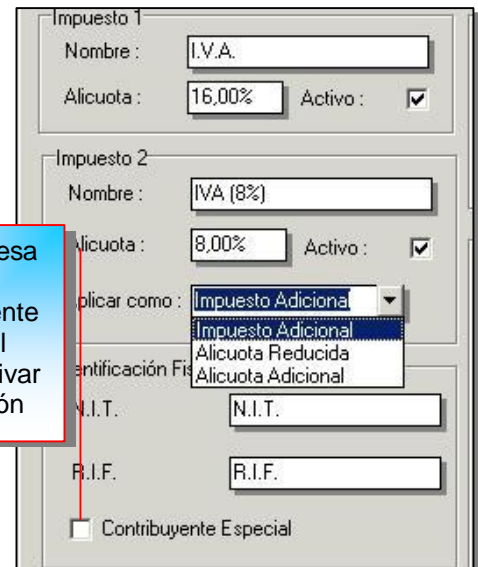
Impuesto 1
Nombre : I.V.A.
Alicuota : 16,00% Activo :

Impuesto 2
Nombre : IVA (8%)
esa
licuota : 8,00% Activo :
ente
l
ivar
ón
plicar como : Impuesto Adicional
Impuesto Adicional
Alicuota Reducida
Alicuota Adicional
entificación Fis
N.I.T. N.I.T.
R.I.F. R.I.F.
Contribuyente Especial